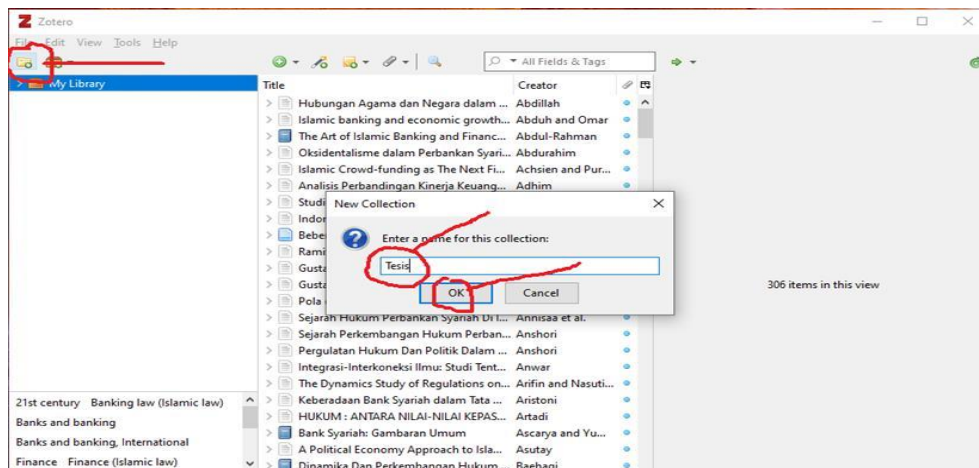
Zotero

File Edit View Tools Help

All Fields & Tags

My Library

| Title | Creator |
|---|---|
| Hubungan Agama dan Negara dalam ... | Abdillah |
| Islamic banking and economic growth... | Abduh and Omar |
| The Art of Islamic Banking and Financ... | Abdul-Rahman |
| Oksidentalisme dalam Perbankan Syari... | Abdurahim |
| Islamic Crowd-funding as The Next Fi... | Achsien and Pur... |
| Analisis Perbandingan Kinerja Keuang... | Adhim |
| Studi | |
| Indor | |
| Bebe | |
| Rami | |
| Gusta | |
| Gusta | |
| Pola | |
| Sejarah Hukum Perbankan Syariah Di I... | Annisaa et al. |
| Sejarah Perkembangan Hukum Perban... | Anshori |
| Pergulatan Hukum Dan Politik Dalam ... | Anshori |
| Integrasi-Interkoneksi Ilmu: Studi Tent... | Anwar |
| The Dynamics Study of Regulations on... | Arifin and Nasuti... |
| Keberadaan Bank Syariah dalam Tata ... | Aristoni |
| HUKUM : ANTARA NILAI-NILAI KEPAS... | Artadi |
| Bank Syariah: Gambaran Umum | Ascarya and Yu... |
| A Political Economy Approach to Isla... | Asutay |
| Dinamika Dan Perkembangan Hukum ... | Baehagi |

New Collection

Enter a name for this collection:

Tesis

OK Cancel

306 items in this view

21st century Banking law (Islamic law)
Banks and banking
Banks and banking, International
Finance Finance (Islamic law)